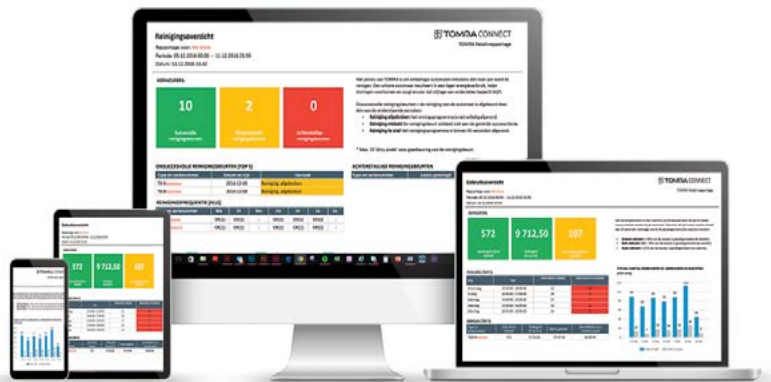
Reinigingsoverzicht

Rapportage voor: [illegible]

Periode: 05.12.2016 00:00 – 11.12.2016 23:59

Datum: 14.12.2016 14:42

TOMRA CONNECT

TOMRA Retailrapportage

10

2

0

ONSUCCESVOLLE REINIGINGSBEURTEN (TOP 5)

ACHTERSTALLIGE REINIGINGSBEURTEN

Reiniging afgebroken

REINIGINGSFREQUENTIE (KLUIS)

Gebruiksoverzicht

TOMRA CONNECT

572

9 712,50

107

572

9 712,50

107